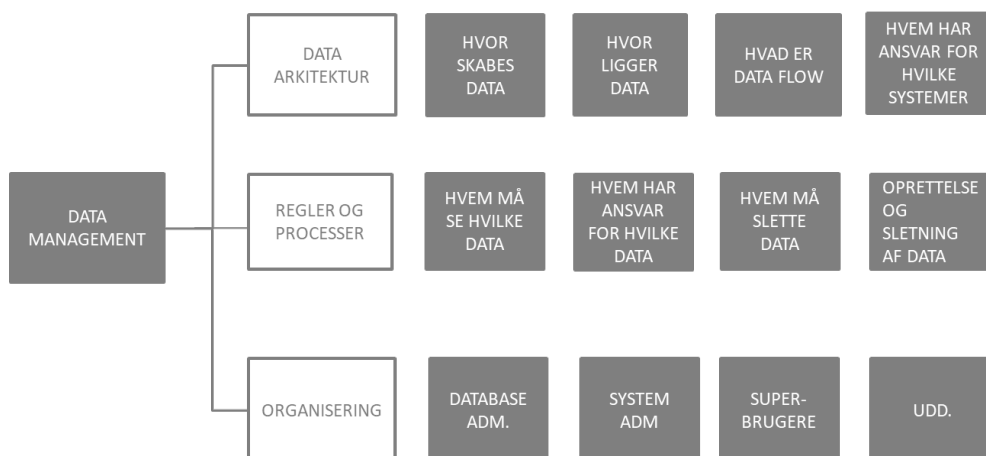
DATA MANAGEMENT

DATA ARKITEKTUR

HVOR SKABES DATA

HVOR LIGGER DATA

HVAD ER DATA FLOW

HVEM HAR ANSVAR FOR HVILKE SYSTEMER

REGLER OG PROCESSER

HVEM MÅ SE HVILKE DATA

HVEM HAR ANSVAR FOR HVILKE DATA

HVEM MÅ SLETTE DATA

OPRETTELSE OG SLETNING AF DATA

ORGANISERING

DATABASE ADM.

SYSTEM ADM

SUPER-BRUGERE

UDD.